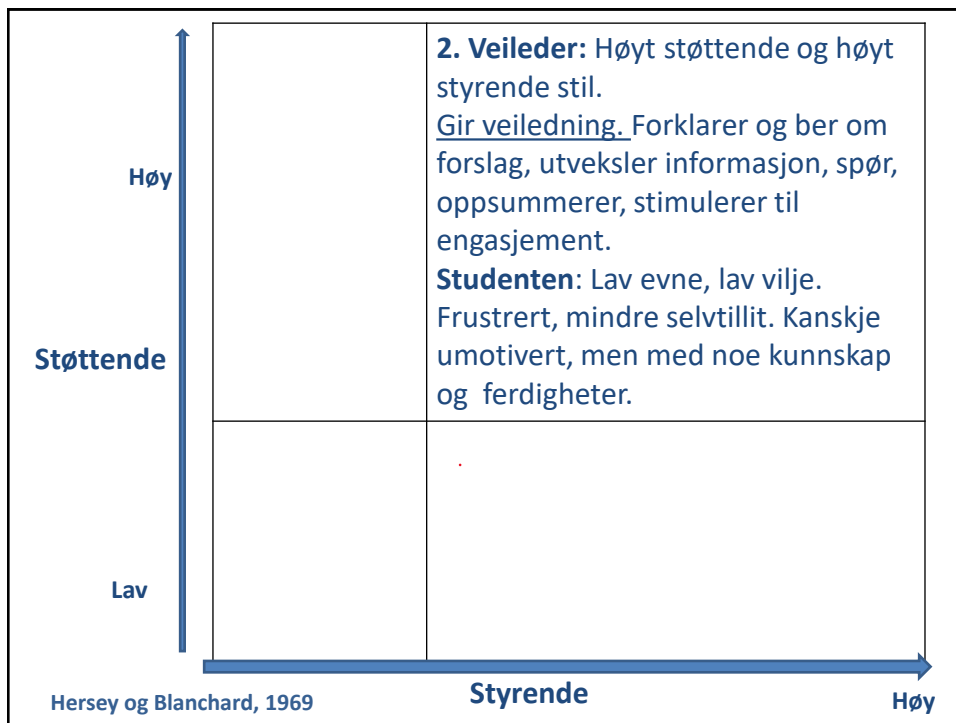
Høy

Støttende

Lav

| | |
|---|---|
| | **2. Veileder:** Høyt støttende og høyt styrende stil. Gir veiledning. Forklarer og ber om forslag, utveksler informasjon, spør, oppsummerer, stimulerer til engasjement. **Studenten**: Lav evne, lav vilje. Frustrert, mindre selvtillit. Kanskje umotivert, men med noe kunnskap og ferdigheter. |
| | |

Hersey og Blanchard, 1969

Styrende

Høy